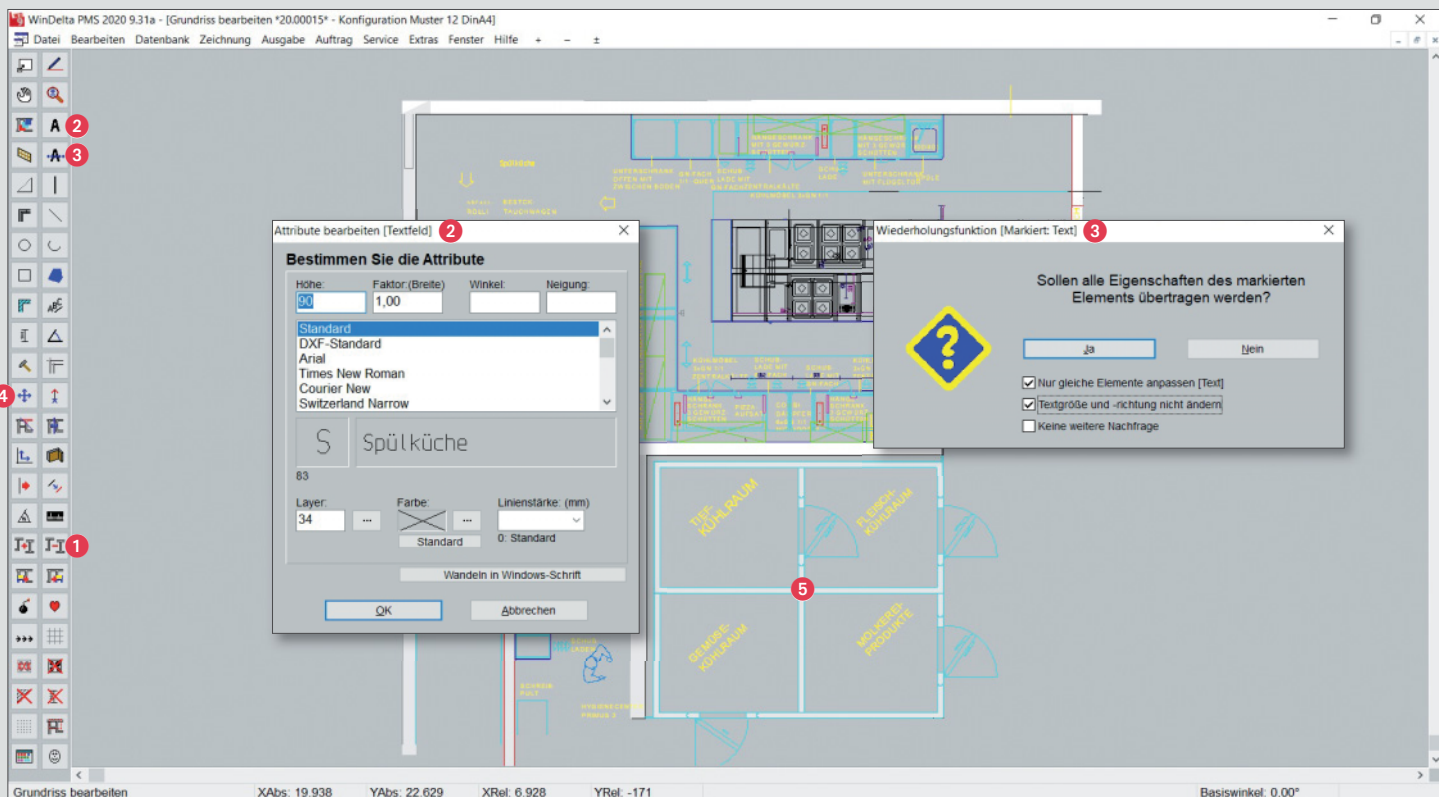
WinDelta PMS 2020 9.31a - [Grundriss bearbeiten *20.00015* - Konfiguration Muster 12 DinA4]

Datei Bearbeiten Datenbank Zeichnung Ausgabe Auftrag Service Extras Fenster Hilfe + – ±

2
3
4
1

Spülküche

Attribute bearbeiten [Textfeld] 2

Bestimmen Sie die Attribute

Höhe: 90
Faktor:(Breite) 1,00
Winkel:
Neigung:

Standard
DXF-Standard
Arial
Times New Roman
Courier New
Switzerland Narrow

S
Spülküche
83

Layer: 34
Farbe:
Standard
Linienstärke: (mm)
0: Standard

Wandeln in Windows-Schrift

OK
Abbrechen

Wiederholungsfunktion [Markiert: Text] 3

Sollen alle Eigenschaften des markierten Elements übertragen werden?

Ja
Nein

Nur gleiche Elemente anpassen [Text]
Textgröße und -richtung nicht ändern
Keine weitere Nachfrage

TIEF-KÜHLRAUM
FLEISCH-KÜHLRAUM
5
GEMÜSE-KÜHLRAUM
MOLKEREI-PRODUKTE

Grundriss bearbeiten XAbs: 19.938 YAbs: 22.629 XRel: 6.928 YRel: -171 Basiswinkel: 0.00°